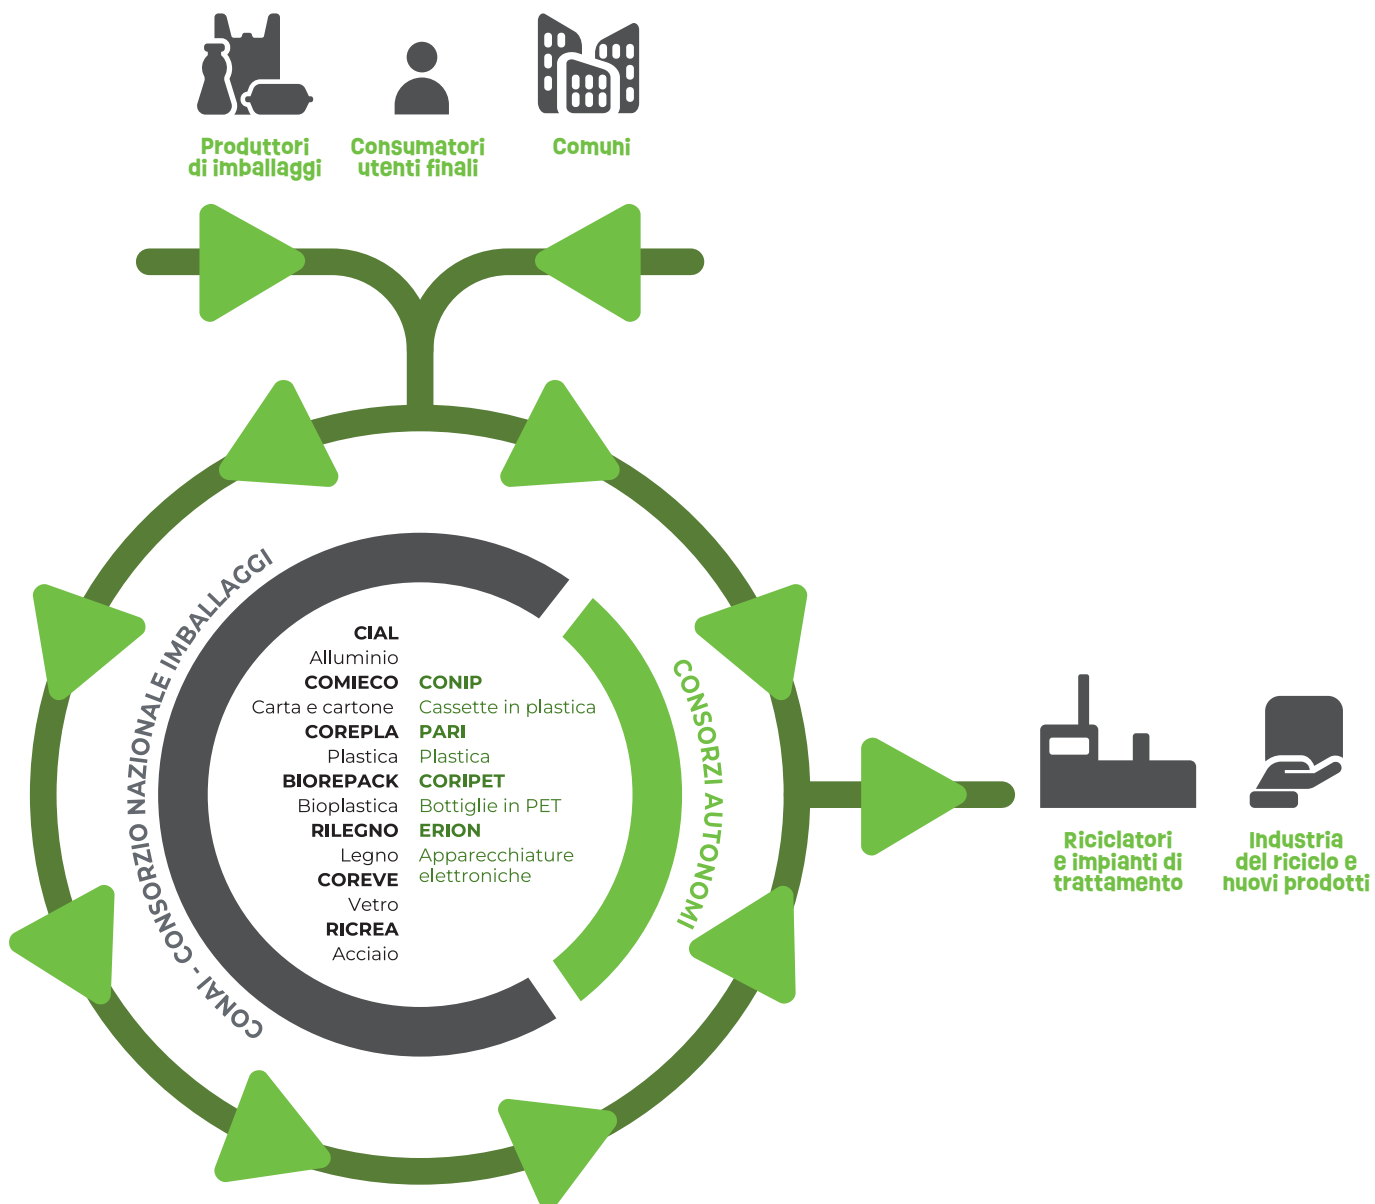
Produttori di imballaggi

Consumatori utenti finali

Comuni

CONAI - CONSORZIO NAZIONALE IMBALLAGGI

CIAL
Alluminio
COMIECO
Carta e cartone
COREPLA
Plastica
BIOREPACK
Bioplastica
RILEGNO
Legno
COREVE
Vetro
RICREA
Acciaio

CONIP
Cassette in plastica
PARI
Plastica
CORIPET
Bottiglie in PET
ERION
Apparecchiature elettroniche

CONSORZI AUTONOMI

Riciclatori e impianti di trattamento

Industria del riciclo e nuovi prodotti